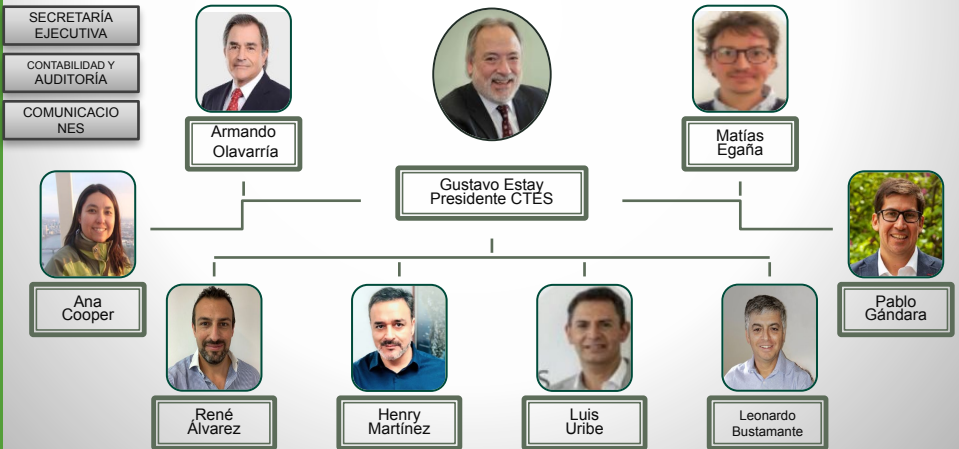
SECRETARÍA EJECUTIVA

CONTABILIDAD Y AUDITORÍA

COMUNICACIONES

Armando Olavarría

Gustavo Estay
Presidente CTES

Matías Egaña

Ana Cooper

Pablo Gándara

René Álvarez

Henry Martínez

Luis Uribe

Leonardo Bustamante